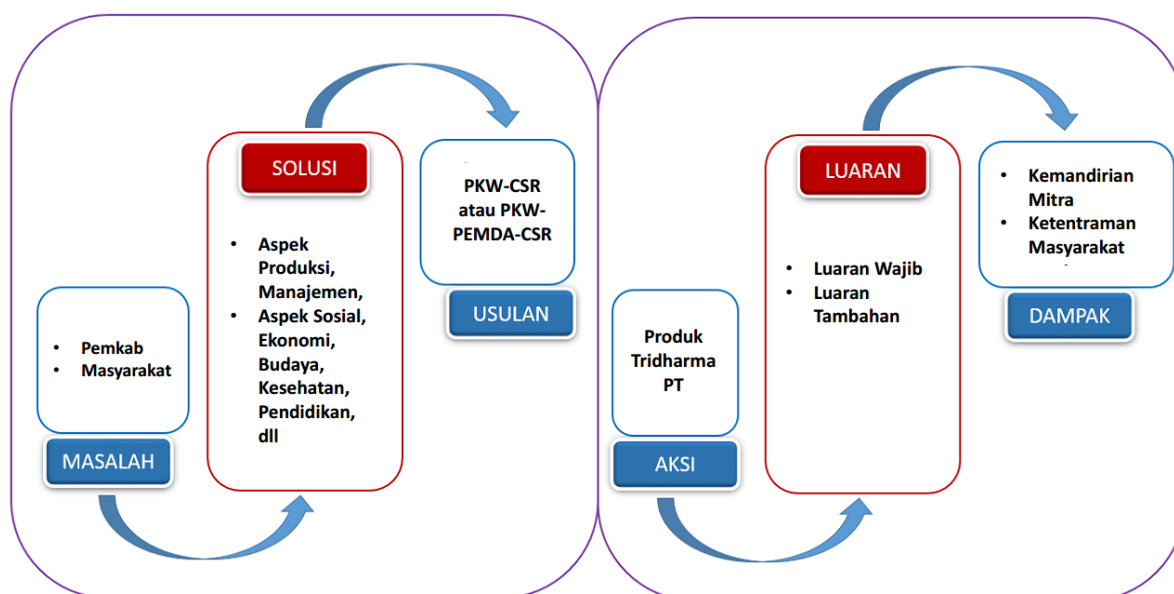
- Pemkab
- Masyarakat

MASALAH

SOLUSI

- Aspek Produksi, Manajemen,
- Aspek Sosial, Ekonomi, Budaya, Kesehatan, Pendidikan, dll

PKW-CSR atau PKW-PEMDA-CSR

USULAN

Produk Tridharma PT

AKSI

LUARAN

- Luaran Wajib
- Luaran Tambahan

- Kemandirian Mitra
- Ketentraman Masyarakat

DAMPAK